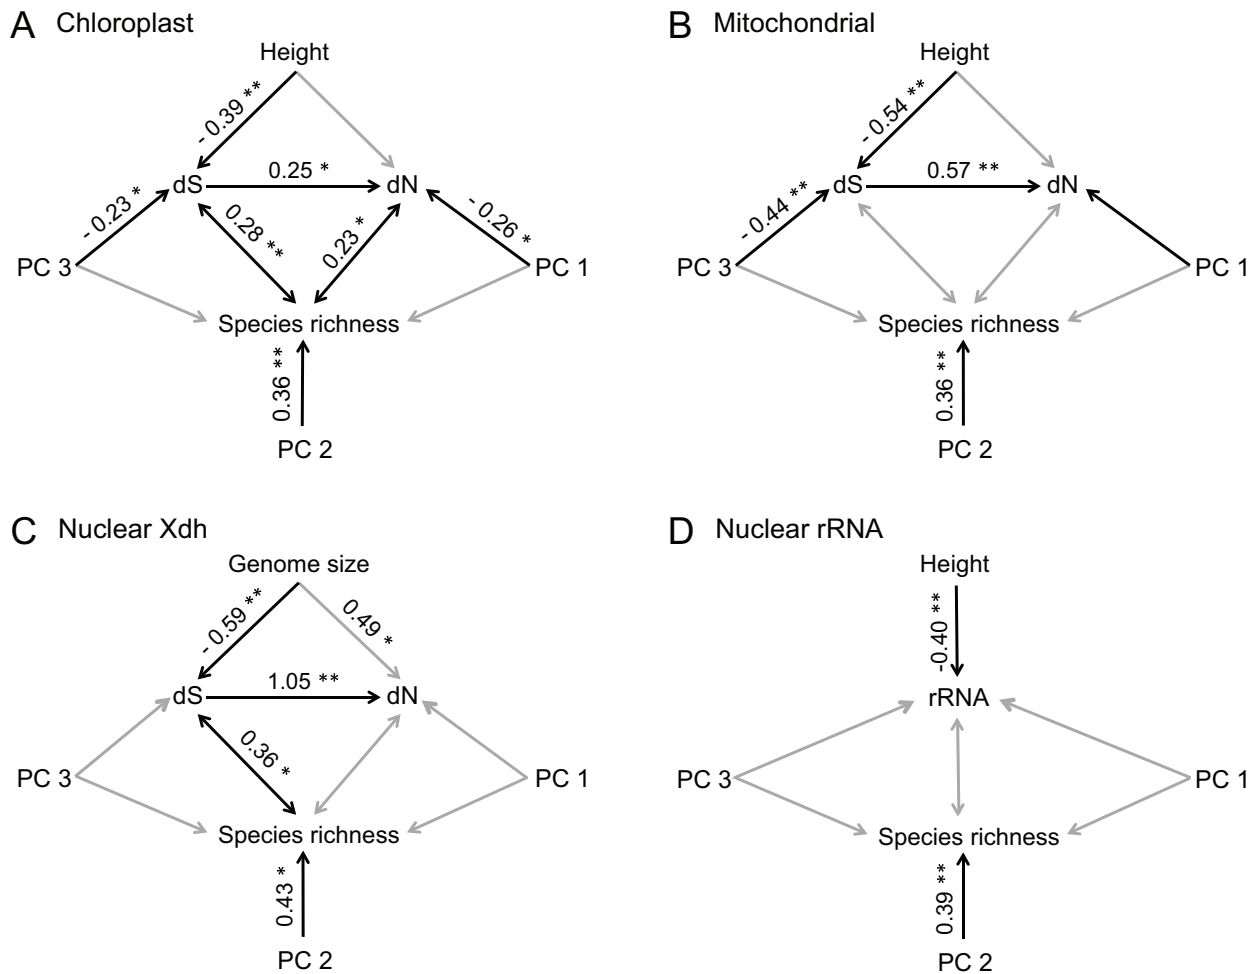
A Chloroplast

Height
- 0.39 **
dS
0.25 *
dN
- 0.23 *
0.28 **
0.23 *
- 0.26 *
PC 3
PC 1
Species richness
0.36 **
PC 2

B Mitochondrial

Height
- 0.54 **
dS
0.57 **
dN
- 0.44 **
PC 3
PC 1
Species richness
0.36 **
PC 2

C Nuclear Xdh

Genome size
- 0.59 **
0.49 *
dS
1.05 **
dN
0.36 *
PC 3
PC 1
Species richness
0.43 *
PC 2

D Nuclear rRNA

Height
-0.40 **
rRNA
PC 3
PC 1
Species richness
0.39 **
PC 2